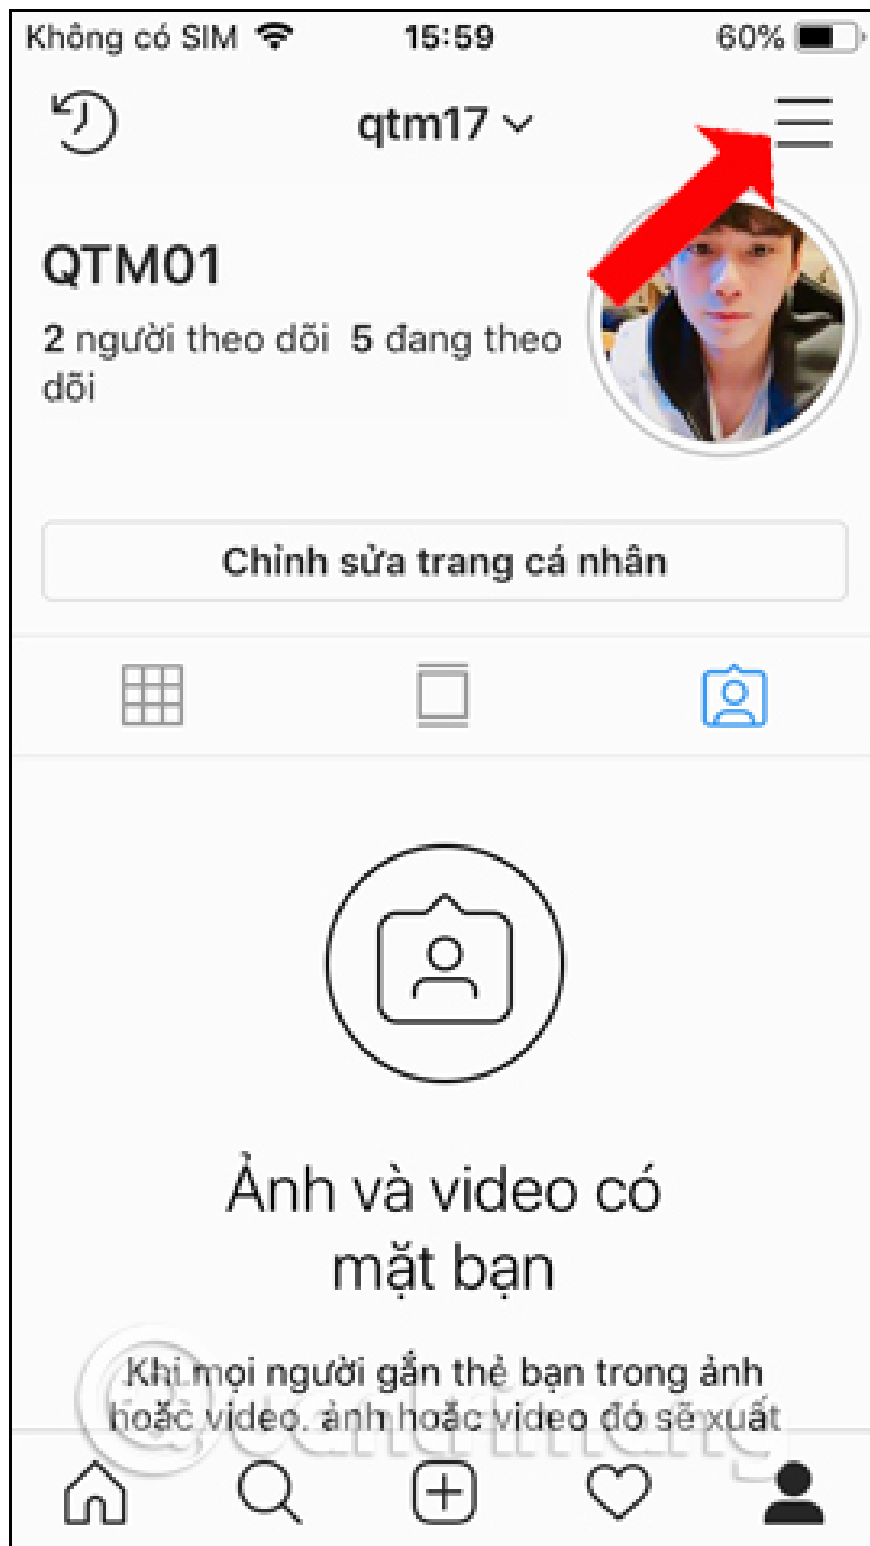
Không có SIM 15:59 60%

qtm17

QTM01

2 người theo dõi 5 đang theo dõi

Chỉnh sửa trang cá nhân

Ảnh và video có mặt bạn

Khi mọi người gắn thẻ bạn trong ảnh hoặc video, ảnh hoặc video đó sẽ xuất

Quantrimang